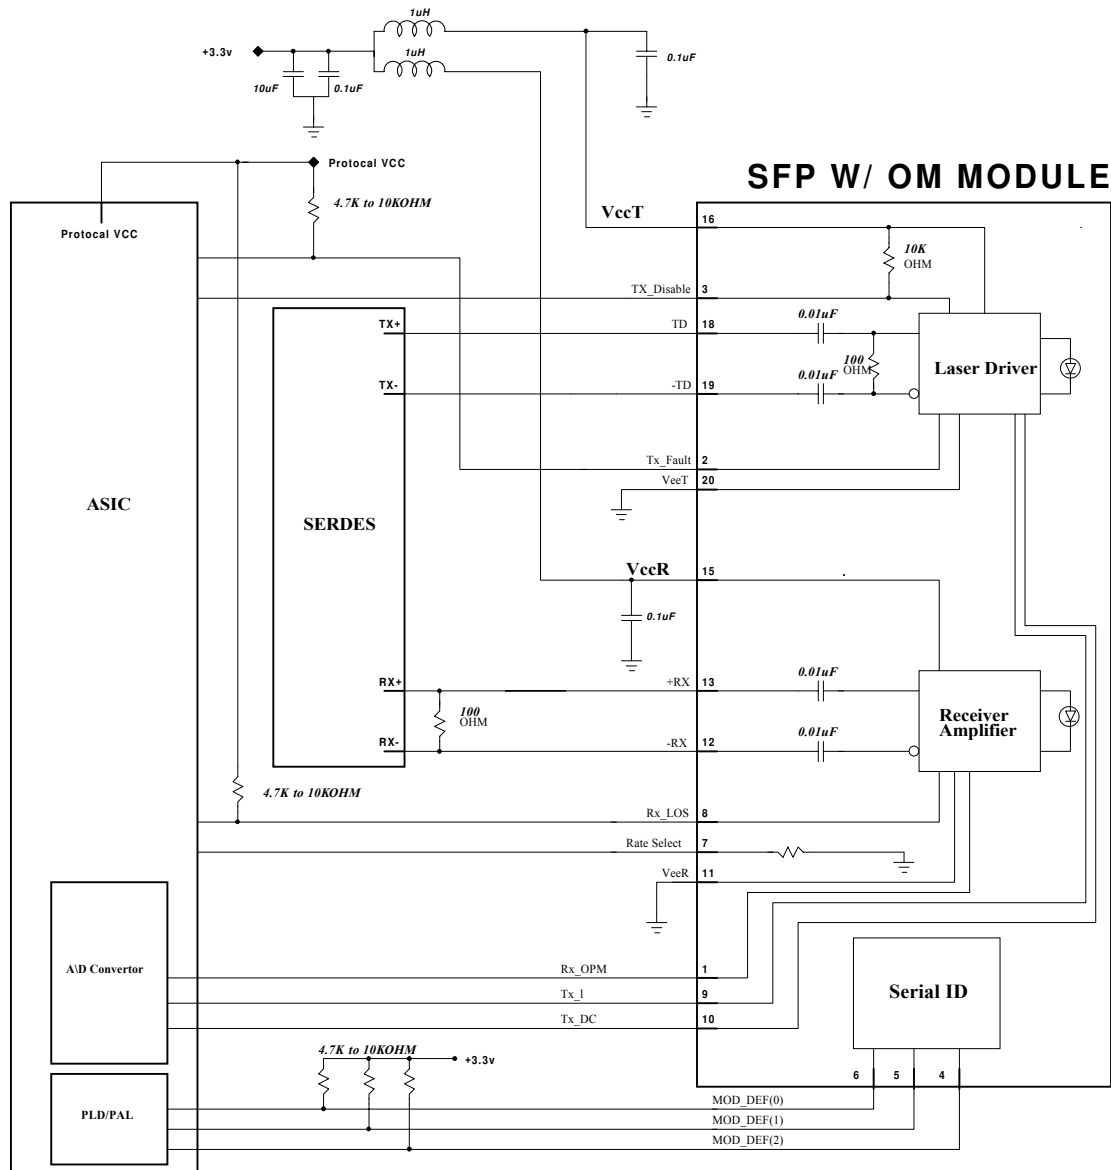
1uH
+3.3v
1uH
0.1uF
10uF
0.1uF
Protocal VCC
SFP W/ OM MODULE
4.7K to 10KOHM
Protocal VCC
VccT
16
10K OHM
TX_Disable
3
TX+
TD
18
0.01uF
100 OHM
Laser Driver
TX-
-TD
19
0.01uF
Tx_Fault
2
VeeT
20
ASIC
SERDES
VccR
15
0.1uF
RX+
+RX
13
0.01uF
100 OHM
Receiver Amplifier
RX-
-RX
12
0.01uF
4.7K to 10KOHM
Rx_LOS
8
Rate Select
7
VeeR
11
A\D Convertor
Rx_OPM
1
Serial ID
Tx_I
9
Tx_DC
10
4.7K to 10KOHM
+3.3v
6
5
4
PLD/PAL
MOD_DEF(0)
MOD_DEF(1)
MOD_DEF(2)